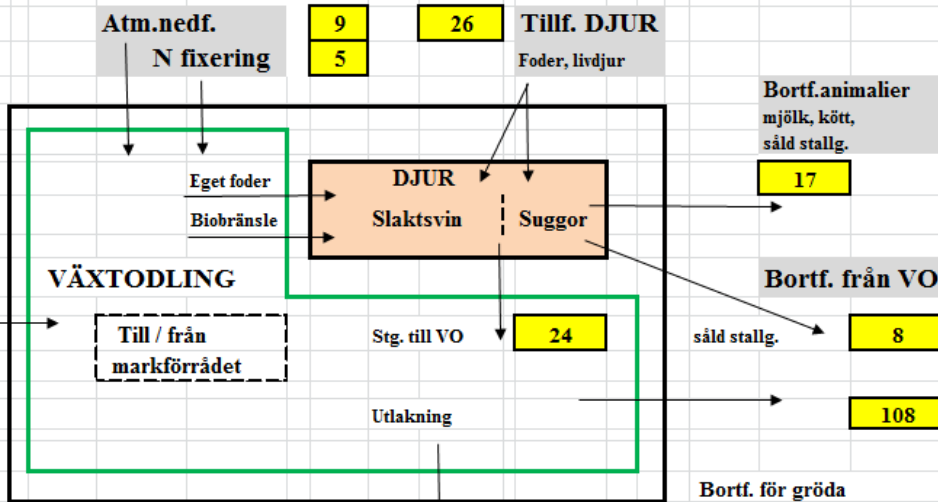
Atm.nedf.
9
26
Tillf. DJUR
N fixering
5
Foder, livdjur
Bortf.animalier
mjölk, kött,
såld stallg.
17
Eget foder
DJUR
Slaktsvin
Suggor
Biobränsle
VÄXTODLING
Bortf. från VO
Till / från markförrådet
Stg. till VO
24
såld stallg.
8
Utlakning
108
Bortf. för gröda